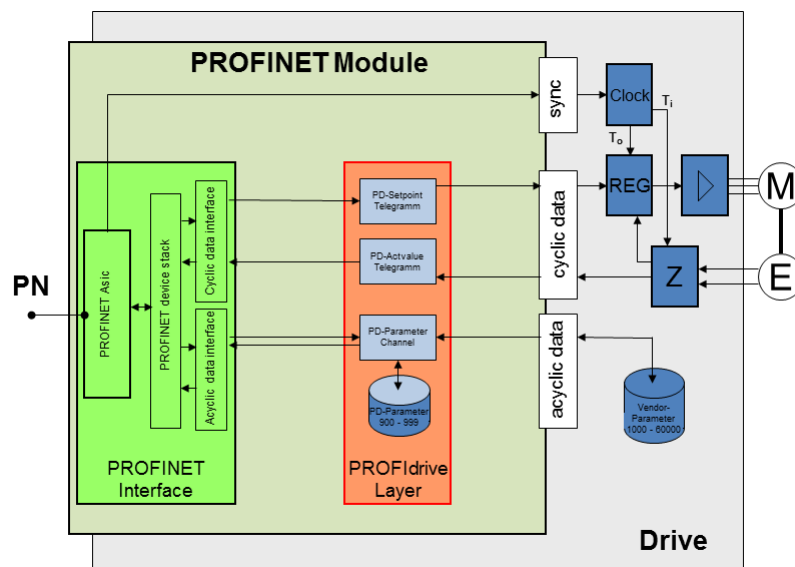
PROFINET Module

sync

Clock

$T_i$

$T_o$

PN

PROFINET Asic

PROFINET device stack

Cyclic data interface

Acyclic data interface

PD-Setpoint Telegramm

PD-Actvalue Telegramm

PD-Parameter Channel

PD-Parameter 900 - 999

cyclic data

REG

M

Z

E

acyclic data

Vendor-Parameter 1000 - 60000

PROFINET Interface

PROFIdrive Layer

Drive